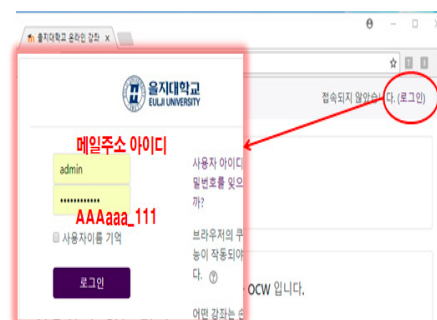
을지대학교 온라인 강좌 ×

을지대학교
EULJI UNIVERSITY

메일주소 아이디

admin

••••••••••••

AAAaaa_111

사용자이름 기억

로그인

접속되지 않았습니다. (로그인)

사용자 아이디
밀번호를 잊으
까?

브라우저의 쿠
능이 작동되어
다. ?

OCW 입니다.

어떤 강좌는 손